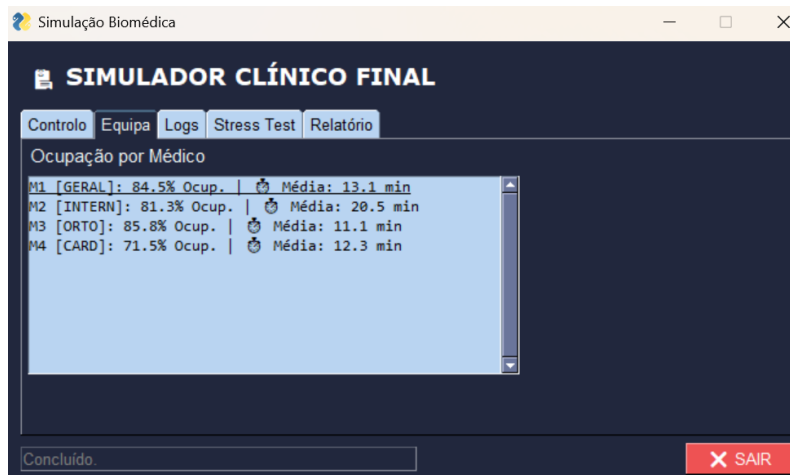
Simulação Biomédica

SIMULADOR CLÍNICO FINAL

Controlo | Equipa | Logs | Stress Test | Relatório

Ocupação por Médico

M1 [GERAL]: 84.5% Ocup. | ⏱ Média: 13.1 min
M2 [INTERN]: 81.3% Ocup. | ⏱ Média: 20.5 min
M3 [ORTO]: 85.8% Ocup. | ⏱ Média: 11.1 min
M4 [CARD]: 71.5% Ocup. | ⏱ Média: 12.3 min

Concluído.

✕ SAIR